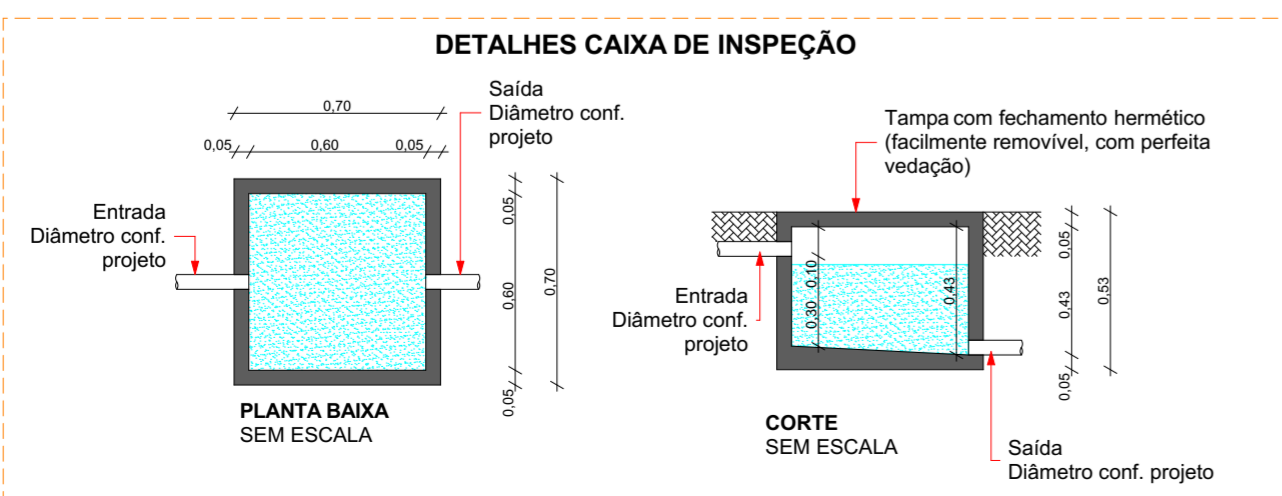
DETALHES CAIXA DE INSPEÇÃO

Saída
Diâmetro conf.
projeto

0,70

0,05 0,60 0,05

Entrada
Diâmetro conf.
projeto

0,05
0,60
0,70
0,05

PLANTA BAIXA
SEM ESCALA

Tampa com fechamento hermético
(facilmente removível, com perfeita
vedação)

Entrada
Diâmetro conf.
projeto

0,10
0,30
0,43
0,05
0,43
0,53
0,05

CORTE
SEM ESCALA

Saída
Diâmetro conf. projeto